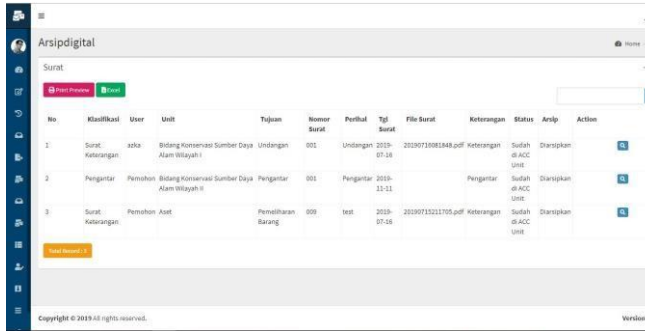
Arsipdigital

Home

Surat

Print Preview Excel

| No | Klasifikasi | User | Unit | Tujuan | Nomor Surat | Perihal | Tgl Surat | File Surat | Keterangan | Status | Arsip | Action |
|---|---|---|---|---|---|---|---|---|---|---|---|---|
| 1 | Surat Keterangan | azka | Bidang Konservasi Sumber Daya Alam Wilayah I | Undangan | 001 | Undangan | 2019-07-16 | 20190716081848.pdf | Keterangan | Sudah di ACC Unit | Diarsipkan | |
| 2 | Pengantar | Pemohon | Bidang Konservasi Sumber Daya Alam Wilayah II | Pengantar | 001 | Pengantar | 2019-11-11 | | Pengantar | Sudah di ACC Unit | Diarsipkan | |
| 3 | Surat Keterangan | Pemohon | Aset | Pemeliharan Barang | 009 | test | 2019-07-16 | 20190715211705.pdf | Keterangan | Sudah di ACC Unit | Diarsipkan | |

Total Record : 3

Copyright © 2019 All rights reserved.

Version